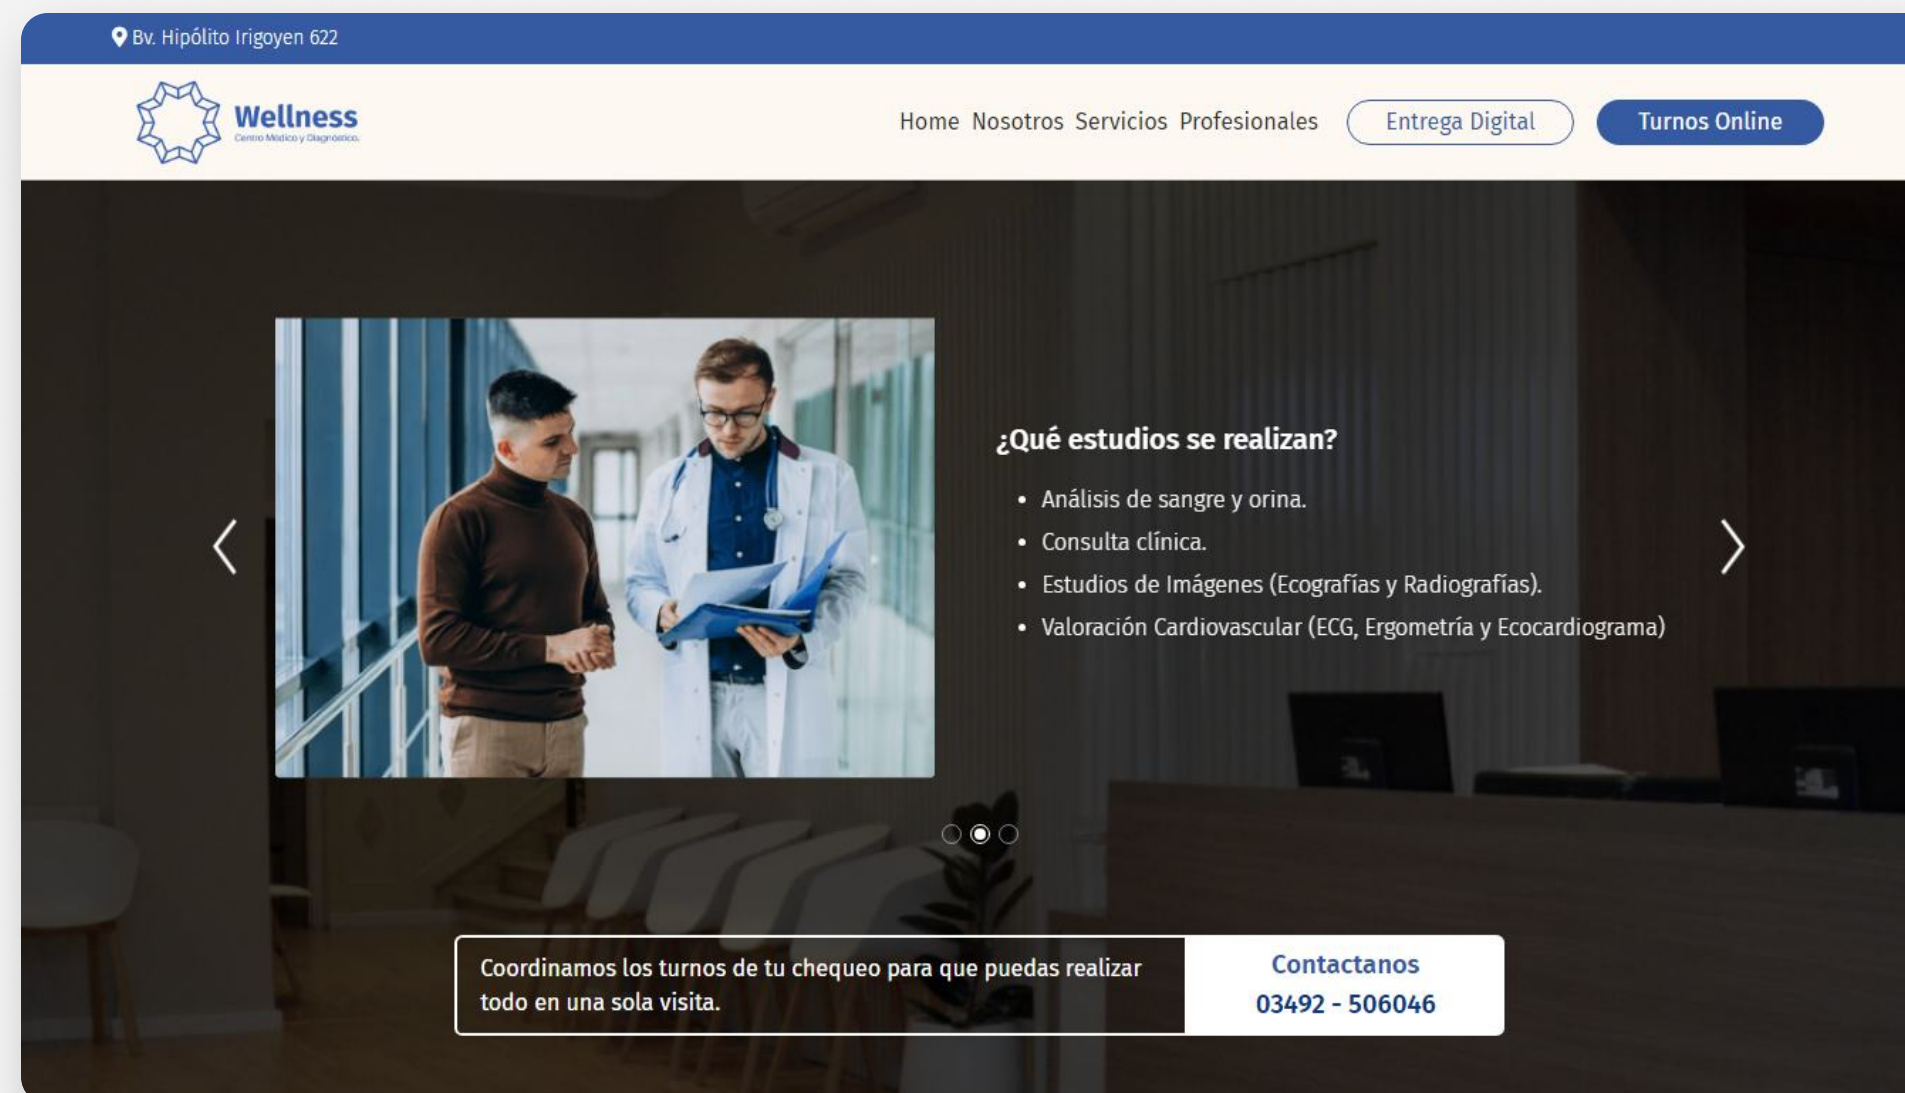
Bv. Hipólito Irigoyen 622

Wellness
Centro Médico y Diagnóstico.

Home Nosotros Servicios Profesionales Entrega Digital Turnos Online

¿Qué estudios se realizan?

- Análisis de sangre y orina.
- Consulta clínica.
- Estudios de Imágenes (Ecografías y Radiografías).
- Valoración Cardiovascular (ECG, Ergometría y Ecocardiograma)

Coordinamos los turnos de tu chequeo para que puedas realizar todo en una sola visita.

Contactanos
03492 - 506046